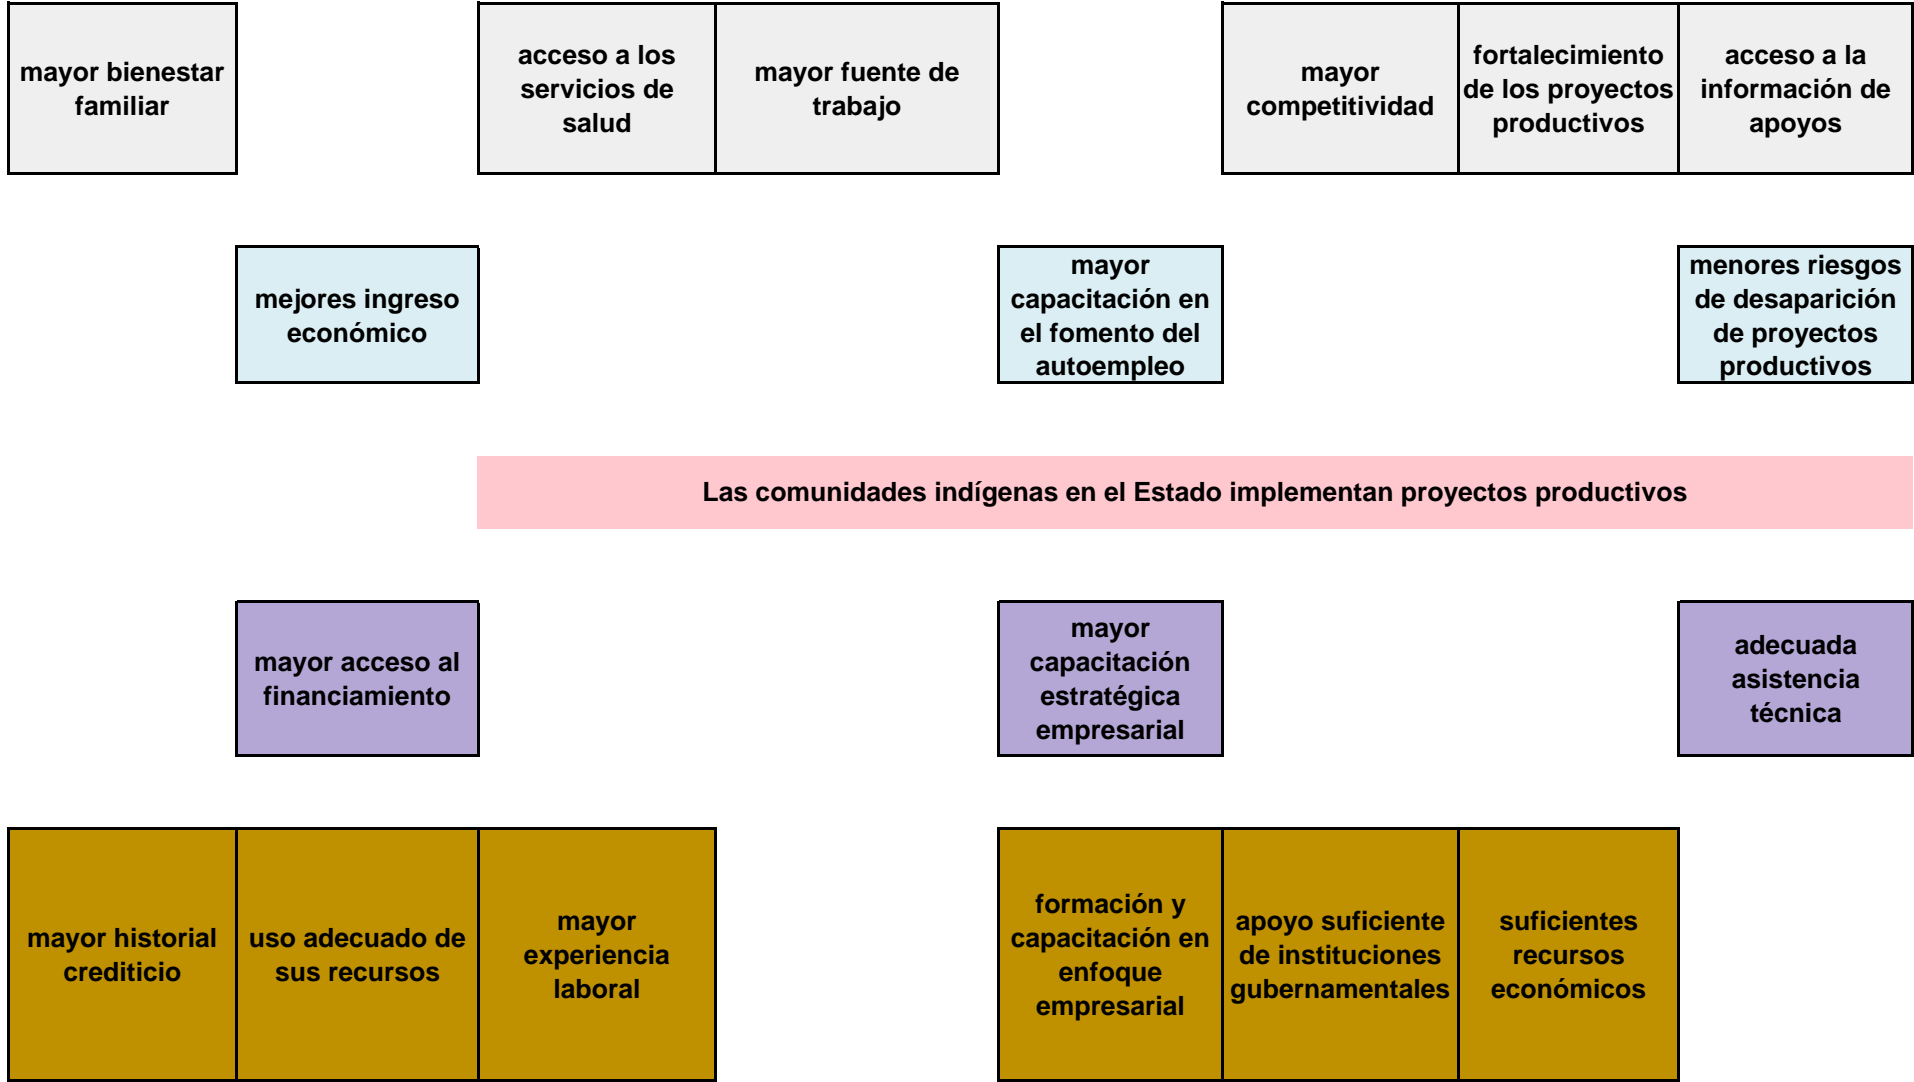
mayor bienestar familiar

acceso a los servicios de salud

mayor fuente de trabajo

mayor competitividad

fortalecimiento de los proyectos productivos

acceso a la información de apoyos

mejores ingreso económico

mayor capacitación en el fomento del autoempleo

menores riesgos de desaparición de proyectos productivos

Las comunidades indígenas en el Estado implementan proyectos productivos

mayor acceso al financiamiento

mayor capacitación estratégica empresarial

adecuada asistencia técnica

mayor historial crediticio

uso adecuado de sus recursos

mayor experiencia laboral

formación y capacitación en enfoque empresarial

apoyo suficiente de instituciones gubernamentales

suficientes recursos económicos